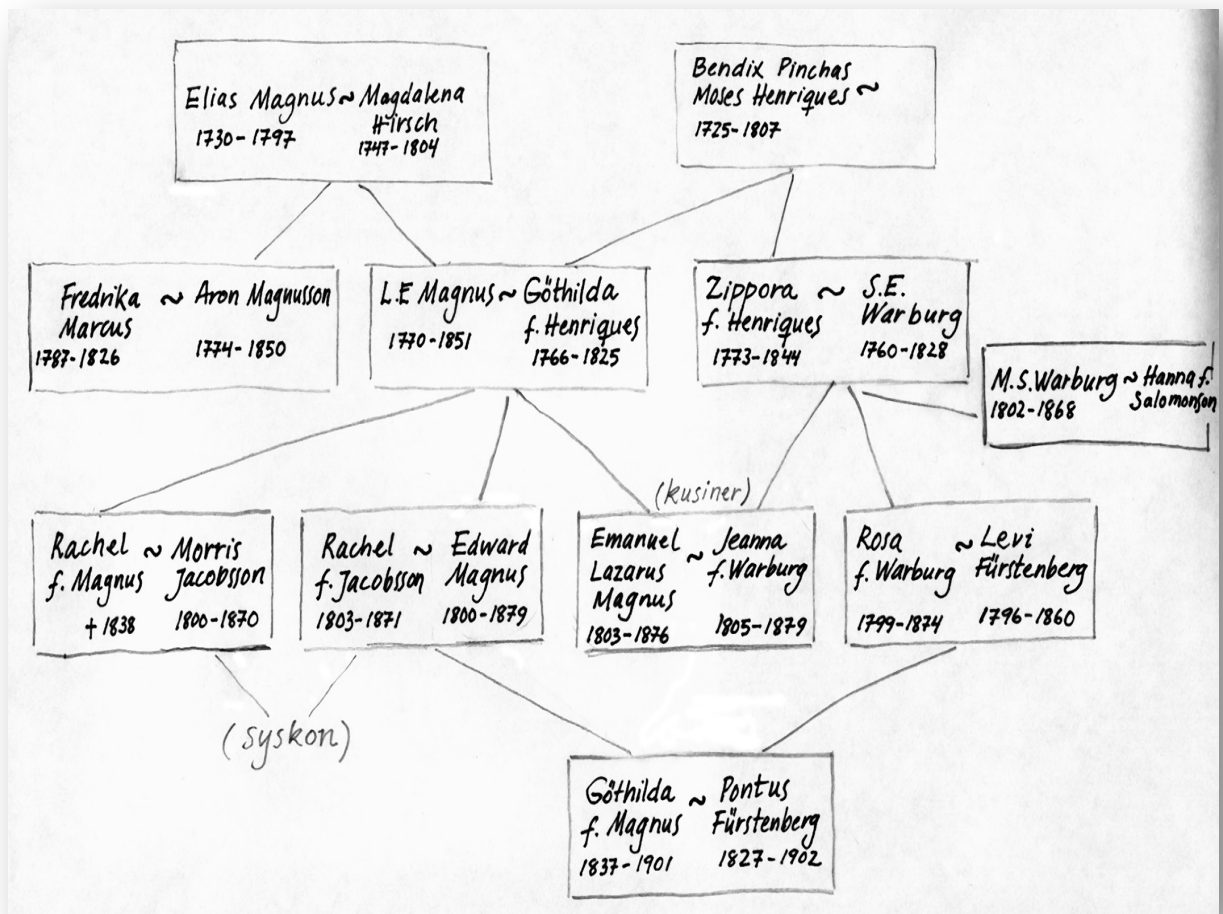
Elias Magnus ~ Magdalena Hirsch
1730-1797 1747-1804

Bendix Pinchas Moses Henriques ~
1725-1807

Fredrika Marcus ~ Aron Magnusson
1787-1826 1774-1850

L.E Magnus ~ Göthilda f. Henriques
1770-1851 1766-1825

Zippora f. Henriques ~ S.E. Warburg
1773-1844 1760-1828

M.S.Warburg ~ Hanna f. Salomonson
1802-1868

Rachel f. Magnus ~ Morris Jacobsson
+1838 1800-1870

Rachel f. Jacobsson ~ Edward Magnus
1803-1871 1800-1879

(kusiner)

Emanuel Lazarus Magnus ~ Jeanna f. Warburg
1803-1876 1805-1879

Rosa f. Warburg ~ Levi Fürstenberg
1799-1874 1796-1860

(syskon)

Göthilda f. Magnus ~ Pontus Fürstenberg
1837-1901 1827-1902